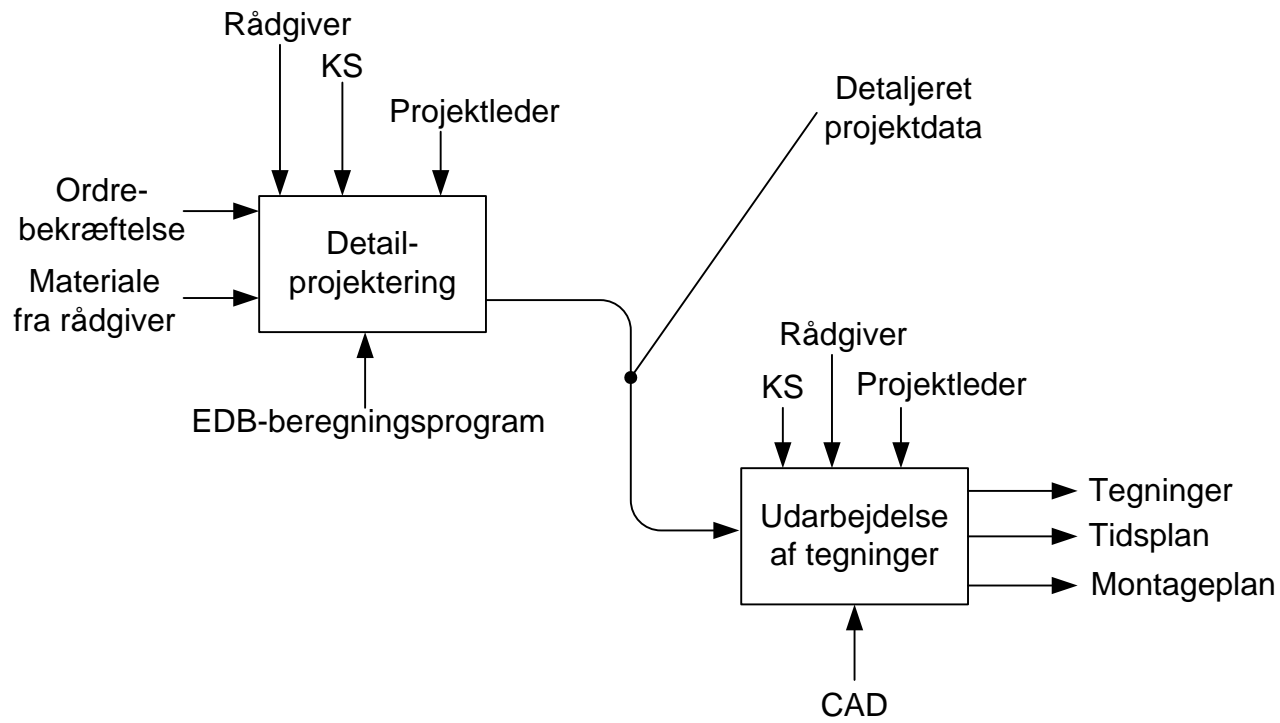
Rådgiver
KS
Projektleder
Detaljeret projektdata
Ordrebekræftelse
Materiale fra rådgiver
Detailprojektering
EDB-beregningsprogram
Rådgiver
KS
Projektleder
Udarbejdelse af tegninger
Tegninger
Tidsplan
Montageplan
CAD